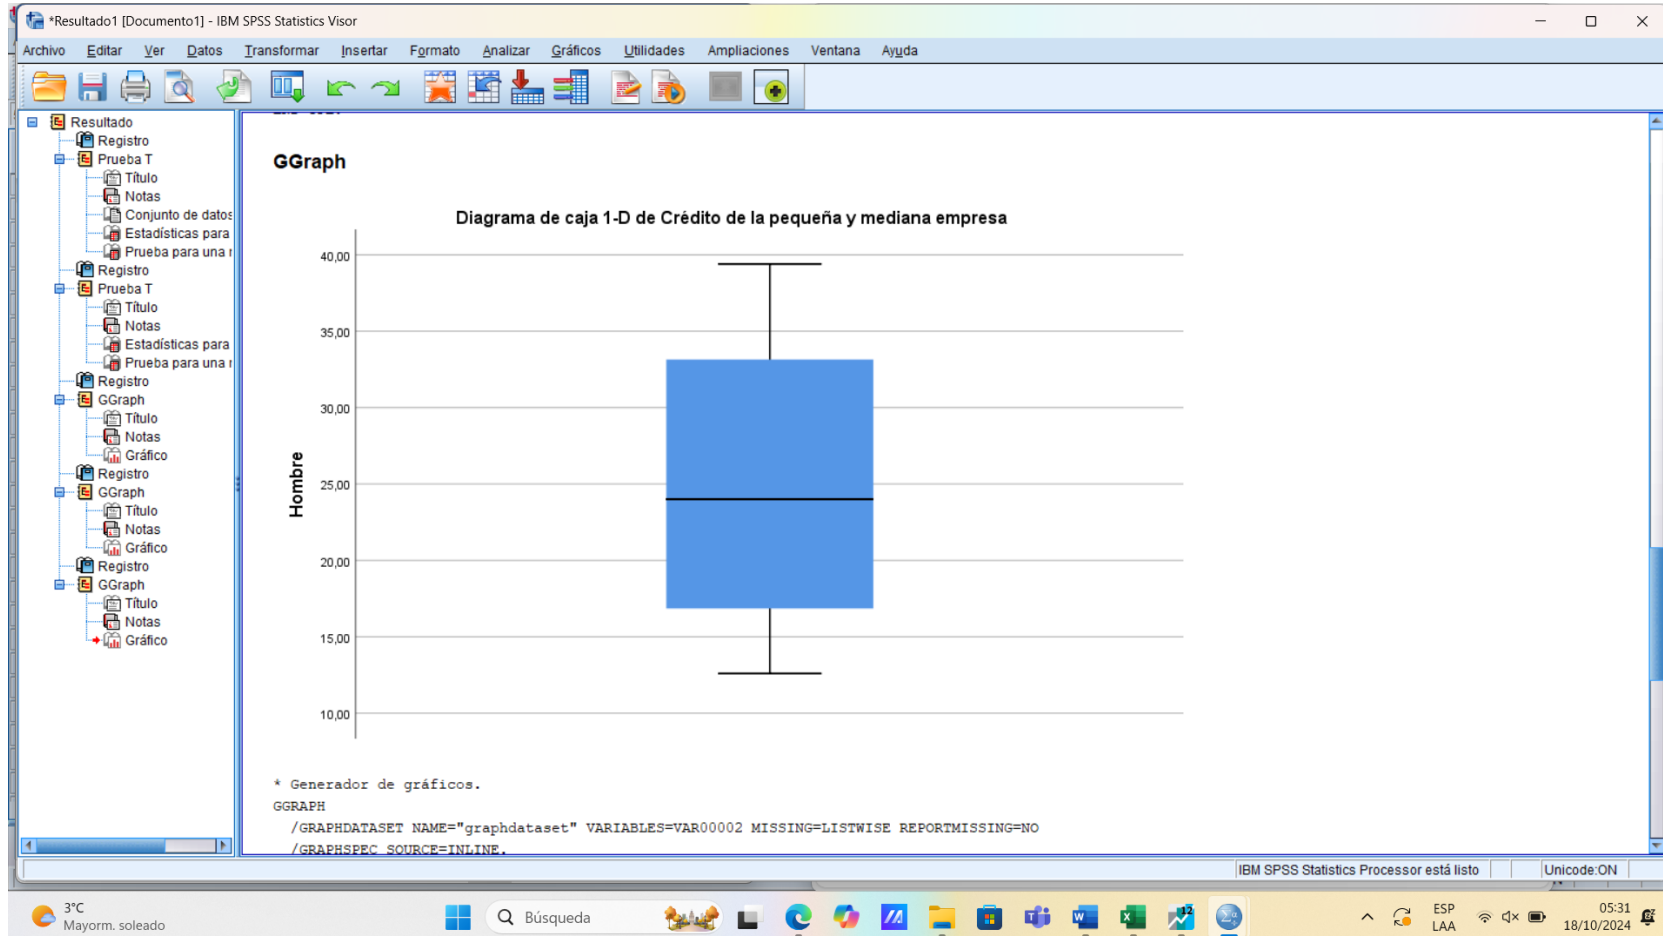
*Resultado1 [Documento1] - IBM SPSS Statistics Visor

Archivo Editar Ver Datos Transformar Insertar Formato Analizar Gráficos Utilidades Ampliaciones Ventana Ayuda

Resultado
Registro
Prueba T
Título
Notas
Conjunto de datos
Estadísticas para
Prueba para una
Registro
Prueba T
Título
Notas
Estadísticas para
Prueba para una
Registro
GGraph
Título
Notas
Gráfico
Registro
GGraph
Título
Notas
Gráfico
Registro
GGraph
Título
Notas
Gráfico

GGraph

Diagrama de caja 1-D de Crédito de la pequeña y mediana empresa

Hombre

40,00
35,00
30,00
25,00
20,00
15,00
10,00

* Generador de gráficos.
GGRAPH
/GRAPHDATASET NAME="graphdataset" VARIABLES=VAR00002 MISSING=LISTWISE REPORTMISSING=NO
/GRAPHSPEC SOURCE=INLINE.

IBM SPSS Statistics Processor está listo
Unicode:ON

3°C
Mayorm. soleado
Búsqueda
ESP
LAA
05:31
18/10/2024